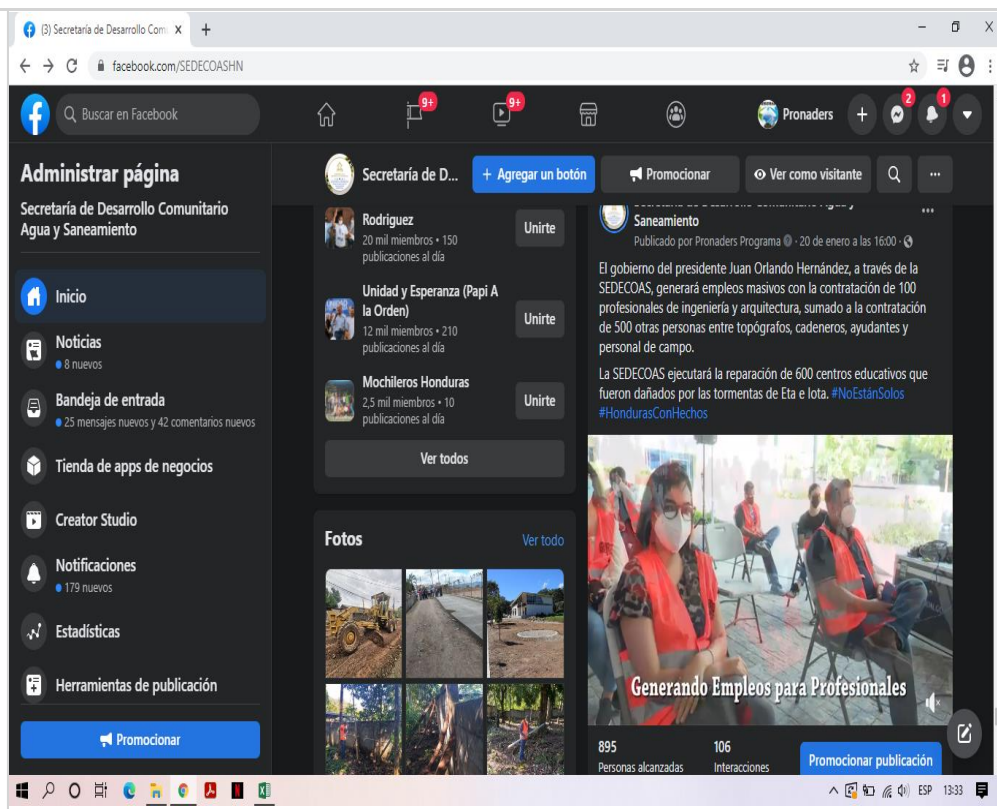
(3) Secretaría de Desarrollo Com X +

facebook.com/SEDECOASHN

Buscar en Facebook

9+ 9+

Pronaders

2 1

Administrar página

Secretaría de Desarrollo Comunitario Agua y Saneamiento

Inicio

Noticias
• 8 nuevos

Bandeja de entrada
• 25 mensajes nuevos y 42 comentarios nuevos

Tienda de apps de negocios

Creator Studio

Notificaciones
• 179 nuevos

Estadísticas

Herramientas de publicación

Promocionar

Secretaría de D...

+ Agregar un botón

Promocionar

Ver como visitante

Rodriguez
20 mil miembros • 150 publicaciones al día

Unirte

Unidad y Esperanza (Papi A la Orden)
12 mil miembros • 210 publicaciones al día

Unirte

Mochileros Honduras
2,5 mil miembros • 10 publicaciones al día

Unirte

Ver todos

Fotos

Ver todo

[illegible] Saneamiento
Publicado por Pronaders Programa · 20 de enero a las 16:00 ·

El gobierno del presidente Juan Orlando Hernández, a través de la SEDECOAS, generará empleos masivos con la contratación de 100 profesionales de ingeniería y arquitectura, sumado a la contratación de 500 otras personas entre topógrafos, cadeneros, ayudantes y personal de campo.

La SEDECOAS ejecutará la reparación de 600 centros educativos que fueron dañados por las tormentas de Eta e Iota. #NoEstánSolos #HondurasConHechos

Generando Empleos para Profesionales

895
Personas alcanzadas

106
Interacciones

Promocionar publicación

ESP 13:33